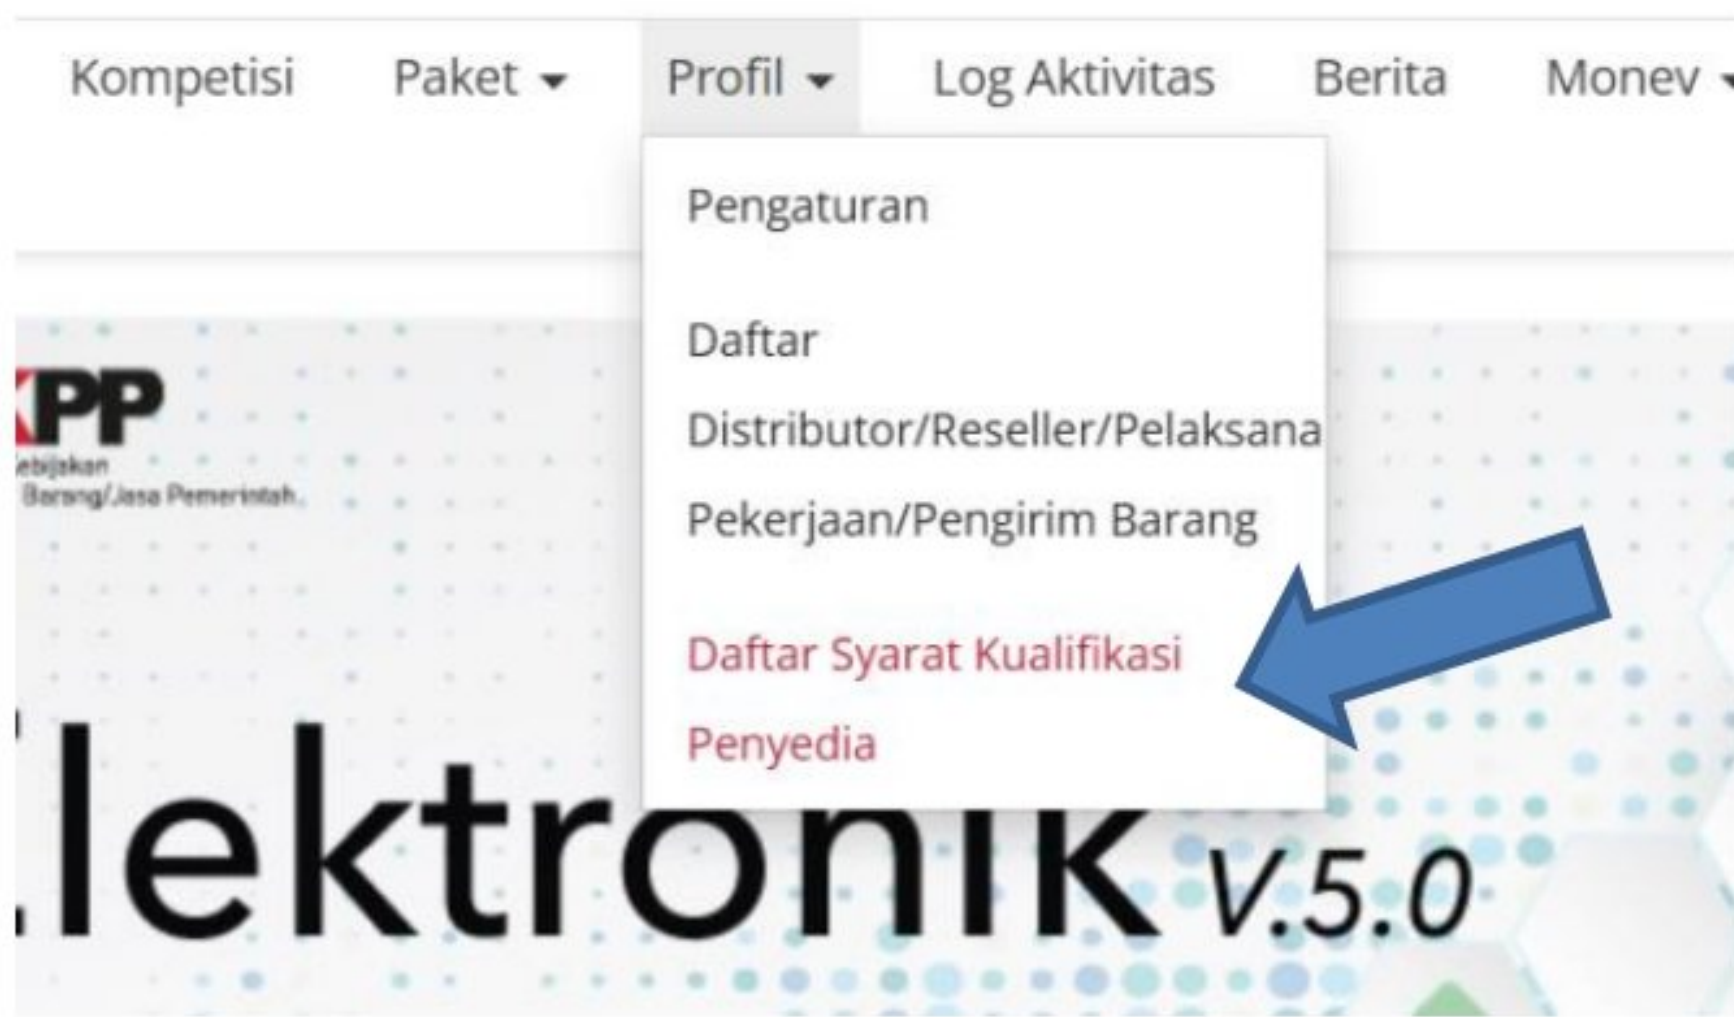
Kompetisi Paket Profil Log Aktivitas Berita Monev

Pengaturan

Daftar
Distributor/Reseller/Pelaksana
Pekerjaan/Pengirim Barang

Daftar Syarat Kualifikasi
Penyedia

KPP
ebijakan
Barang/Jasa Pemerintah

lektronik V.5.0